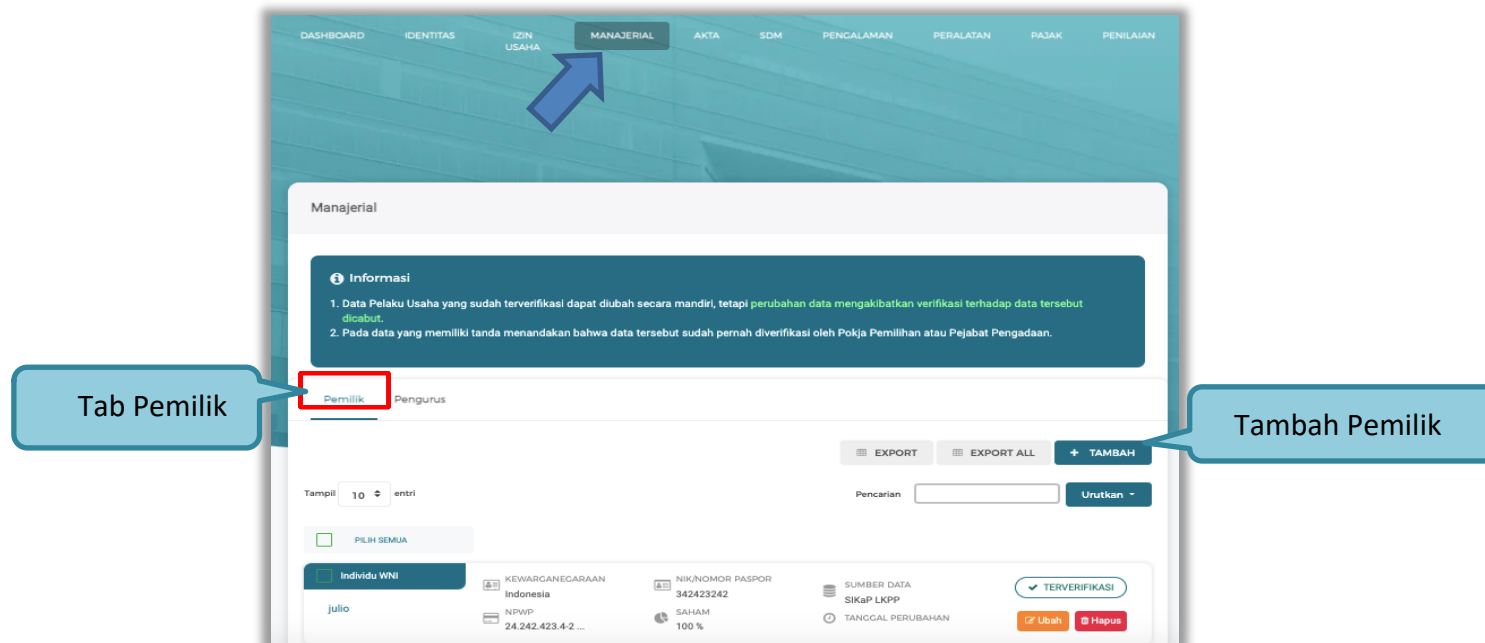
DASHBOARD IDENTITAS IZIN USAHA MANAJERIAL AKTA SDM PENGALAMAN PERALATAN PAJAK PENILAIAN

Manajerial

Informasi

1. Data Pelaku Usaha yang sudah terverifikasi dapat diubah secara mandiri, tetapi perubahan data mengakibatkan verifikasi terhadap data tersebut dicabut.
2. Pada data yang memiliki tanda menandakan bahwa data tersebut sudah pernah diverifikasi oleh Pokja Pemilihan atau Pejabat Pengadaan.

Tab Pemilik

Pemilik Pengurus

Tambah Pemilik

EXPORT EXPORT ALL + TAMBAH

Tampil 10 entri

Pencarian Urutkan

PILIH SEMUA

Individu WNI

julio

KEWARGANEGARAAN
Indonesia

NPWP
24.242.423.4-2 ...

NIK/NOMOR PASPOR
342423242

SAHAM
100 %

SUMBER DATA
SIKaP LKPP

TANGGAL PERUBAHAN

TERVERIFIKASI

Ubah Hapus